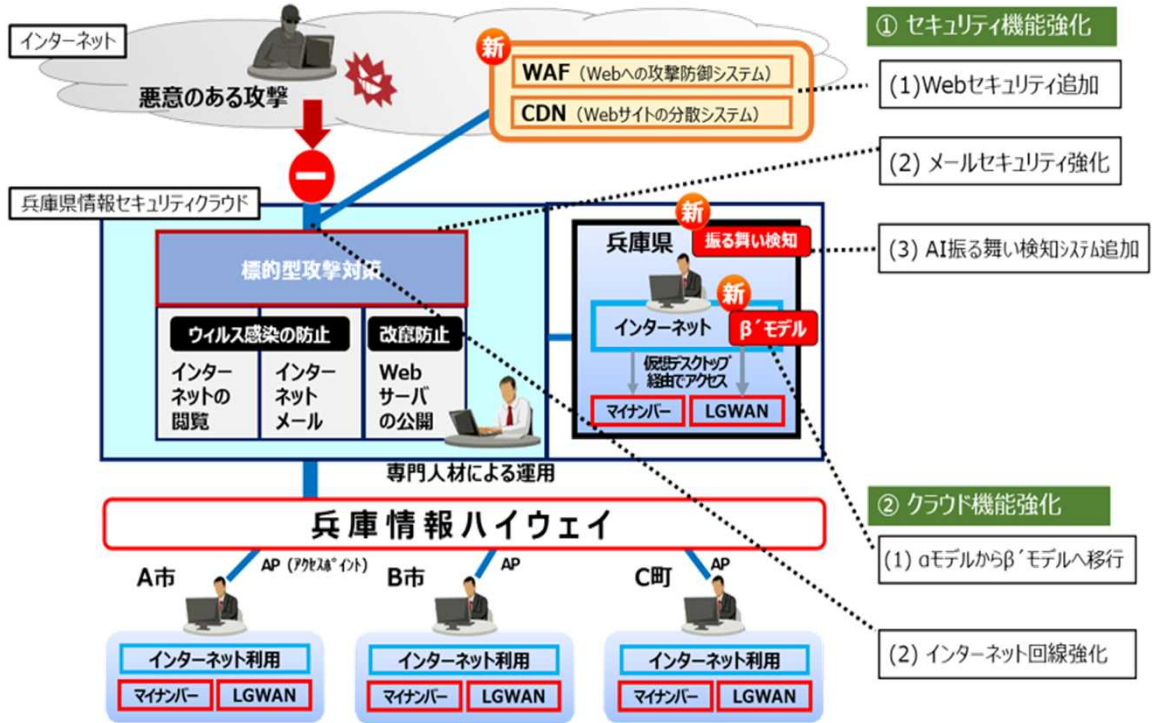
インターネット

悪意のある攻撃

新

WAF（Webへの攻撃防御システム）

CDN（Webサイトの分散システム）

① セキュリティ機能強化

(1)Webセキュリティ追加

(2) メールセキュリティ強化

(3) AI振る舞い検知システム追加

兵庫県情報セキュリティクラウド

標的型攻撃対策

ウィルス感染の防止

改竄防止

インターネットの閲覧

インターネットメール

Webサーバの公開

兵庫県

新

振る舞い検知

新

インターネット

β´モデル

仮想デスクトップ経由でアクセス

マイナンバー

LGWAN

専門人材による運用

兵庫情報ハイウェイ

② クラウド機能強化

(1) αモデルからβ´モデルへ移行

(2) インターネット回線強化

A市

AP（アクセスポイント）

B市

AP

C町

AP

インターネット利用

マイナンバー

LGWAN

インターネット利用

マイナンバー

LGWAN

インターネット利用

マイナンバー

LGWAN